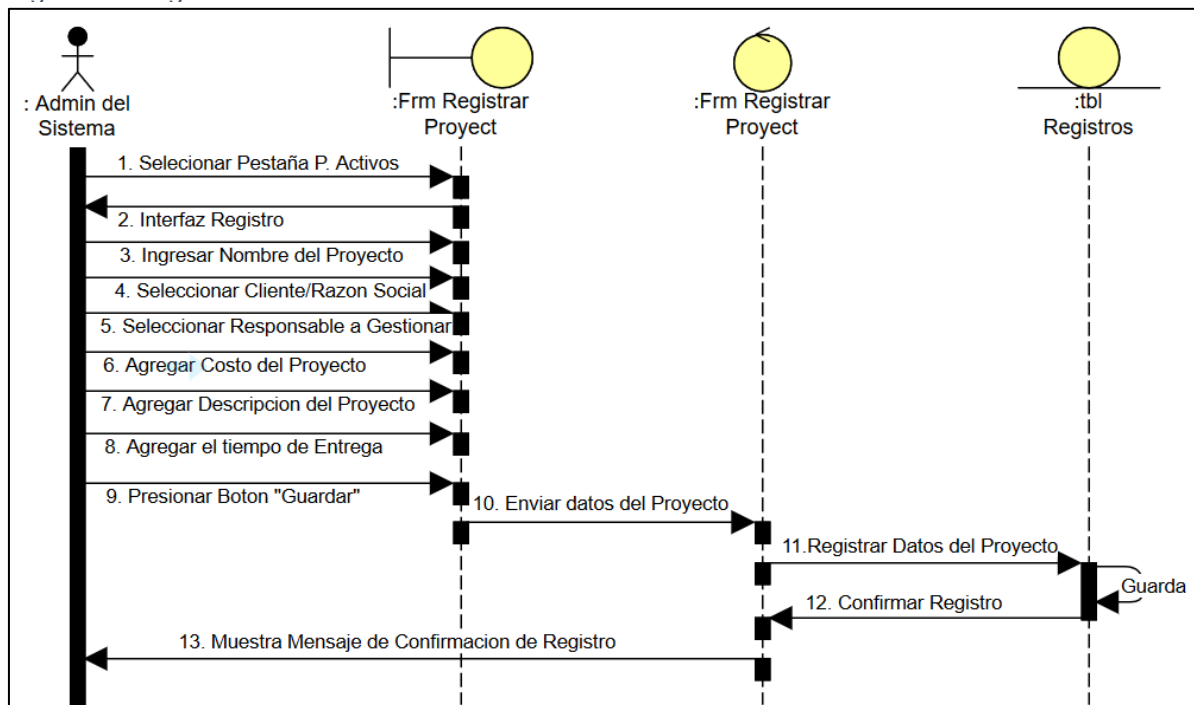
: Admin del Sistema

:Frm Registrar Proyect

:Frm Registrar Proyect

:tbl Registros

1. Selecionar Pestaña P. Activos

2. Interfaz Registro

3. Ingresar Nombre del Proyecto

4. Seleccionar Cliente/Razon Social

5. Seleccionar Responsable a Gestionar

6. Agregar Costo del Proyecto

7. Agregar Descripcion del Proyecto

8. Agregar el tiempo de Entrega

9. Presionar Boton "Guardar"

10. Enviar datos del Proyecto

11.Registrar Datos del Proyecto

Guarda

12. Confirmar Registro

13. Muestra Mensaje de Confirmacion de Registro